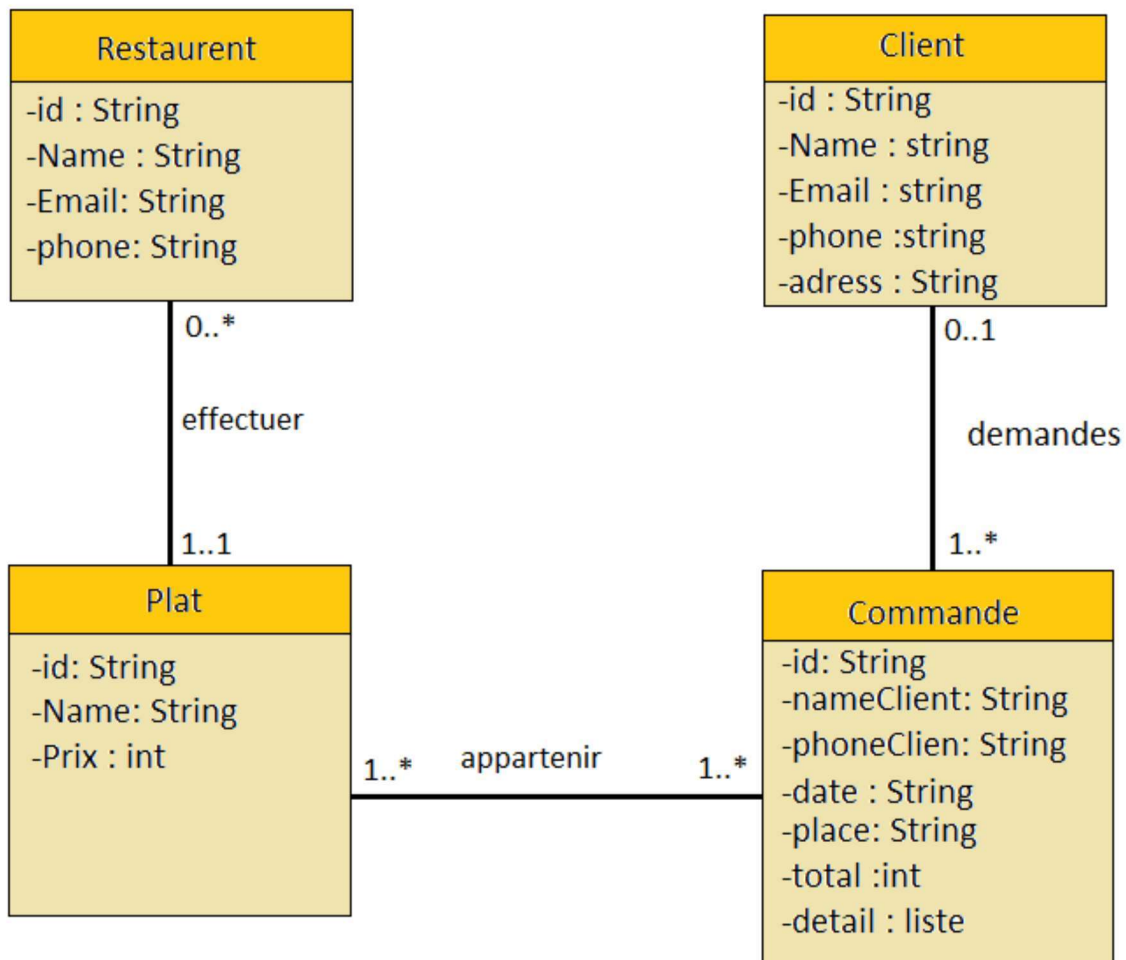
Restaurent
-id : String
-Name : String
-Email: String
-phone: String

Client
-id : String
-Name : string
-Email : string
-phone :string
-adress : String

0..*
effectuer
1..1

0..1
demandes
1..*

Plat
-id: String
-Name: String
-Prix : int

1..*
appartenir
1..*

Commande
-id: String
-nameClient: String
-phoneClien: String
-date : String
-place: String
-total :int
-detail : liste